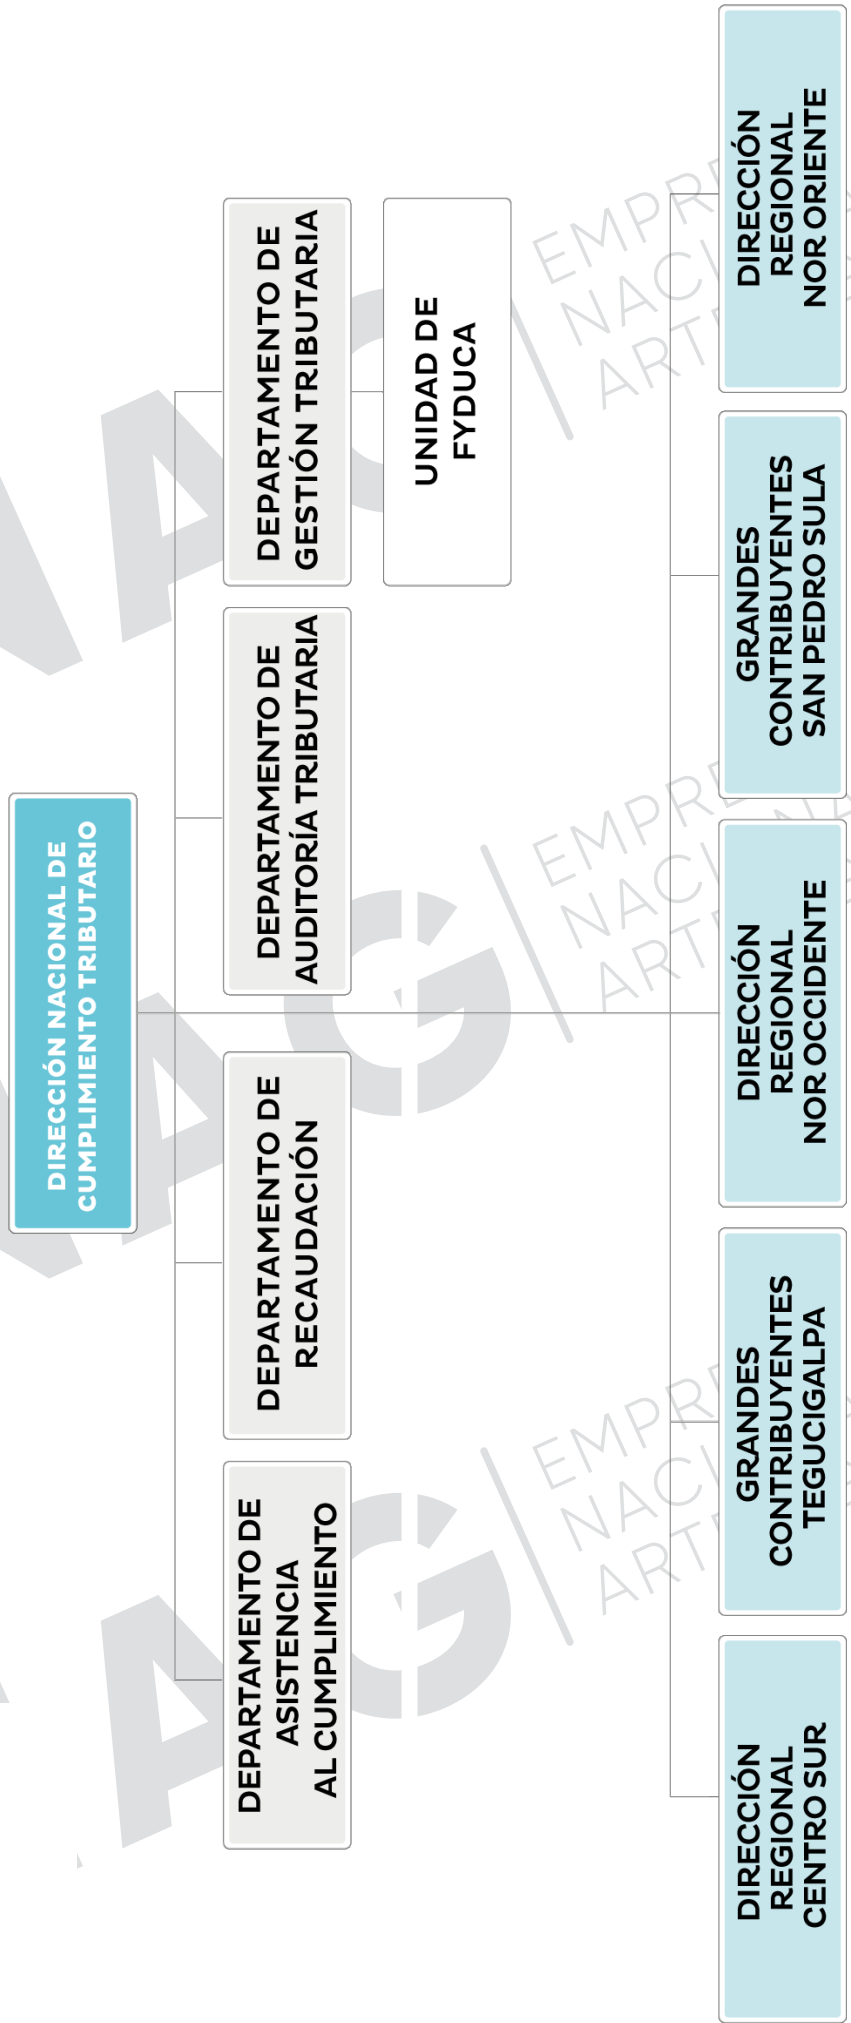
DIRECCIÓN NACIONAL DE CUMPLIMIENTO TRIBUTARIO

DEPARTAMENTO DE ASISTENCIA AL CUMPLIMIENTO

DEPARTAMENTO DE RECAUDACIÓN

DEPARTAMENTO DE AUDITORÍA TRIBUTARIA

DEPARTAMENTO DE GESTIÓN TRIBUTARIA

UNIDAD DE FYDUCA

DIRECCIÓN REGIONAL CENTRO SUR

GRANDES CONTRIBUYENTES TEGUCIGALPA

DIRECCIÓN REGIONAL NOR OCCIDENTE

GRANDES CONTRIBUYENTES SAN PEDRO SULA

DIRECCIÓN REGIONAL NOR ORIENTE

EMPR
NACI
ART